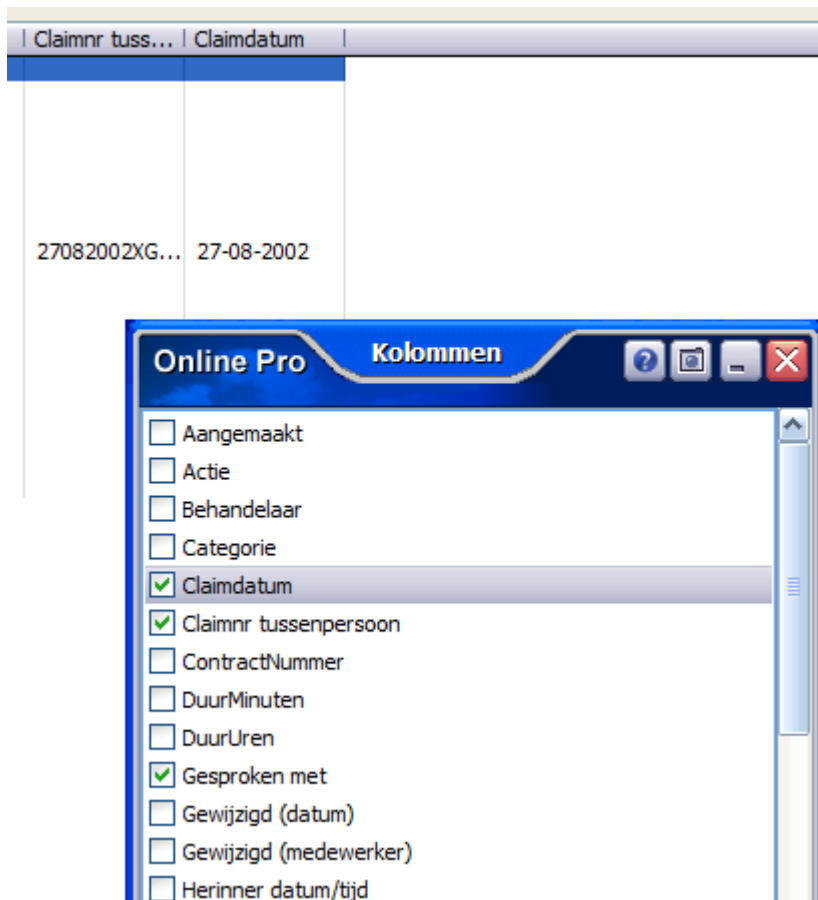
| Claimnr tuss... | Claimdatum |
|---|---|
| 27082002XG... | 27-08-2002 |

Online Pro
Kolommen

Aangemaakt
Actie
Behandelaar
Categorie
Claimdatum
Claimnr tussenpersoon
ContractNummer
DuurMinuten
DuurUren
Gesproken met
Gewijzigd (datum)
Gewijzigd (medewerker)
Herinner datum/tijd